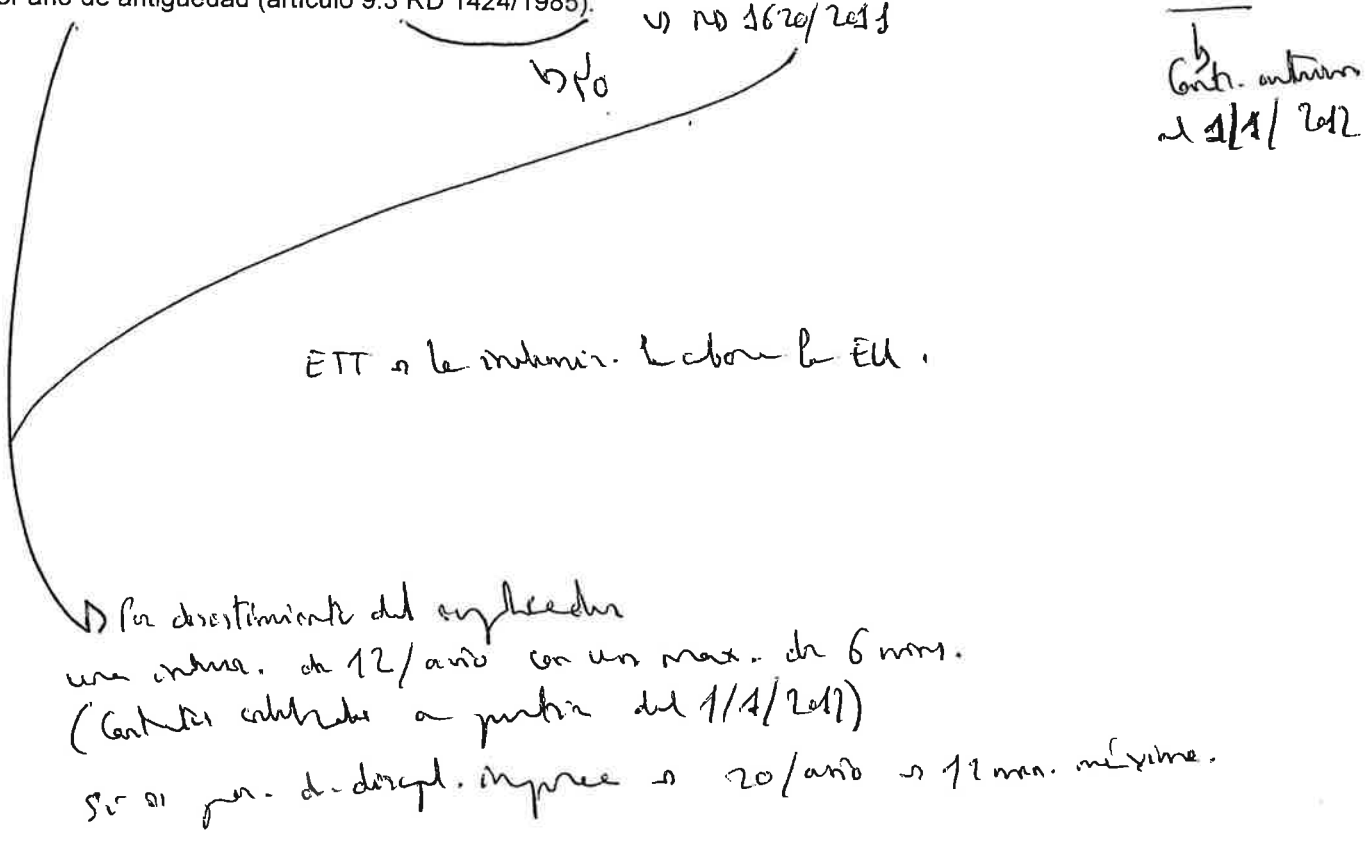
el año de antigüedad (artículo 9.3 RD 1424/1985).

v) RD 1620/2011

b) 7/0

Contr. anterior al 1/1/2012

ETT → le indemniz. Labora la EU.

→ Por desistimiento del empleador
una indemn. de 12/año con un max. de 6 mens.
(Contratos celebrados a partir del 1/1/2012)
Si es por. de despid. improce → 20/año → 12 men. máximo.